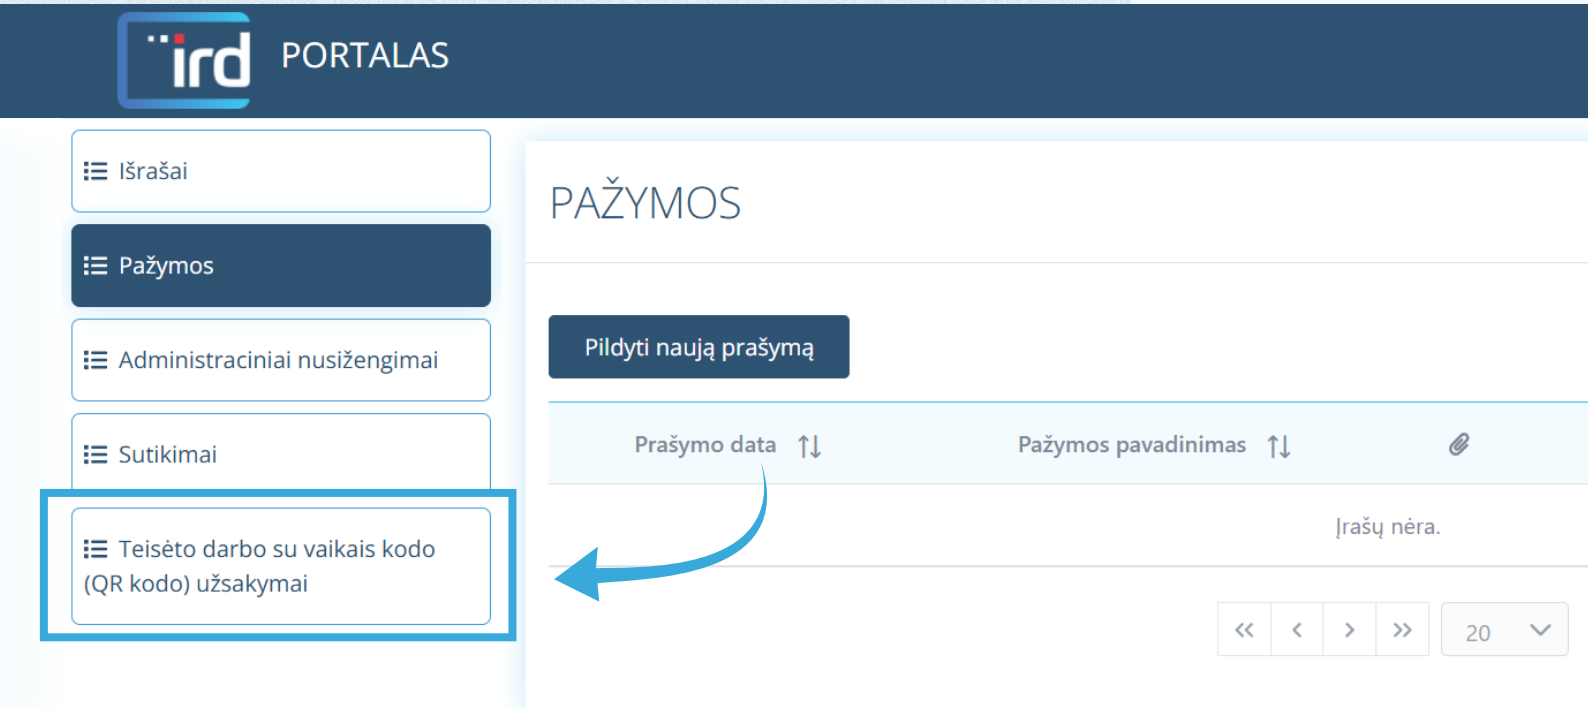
ird PORTALAS

Išrašai

Pažymos

Administraciniai nusižengimai

Sutikimai

Teisėto darbo su vaikais kodo (QR kodo) užsakymai

PAŽYMOS

Pildyti naują prašymą

| Prašymo data | Pažymos pavadinimas | |
|---|---|---|
| Įrašų nėra. | | |

« ‹ › » 20